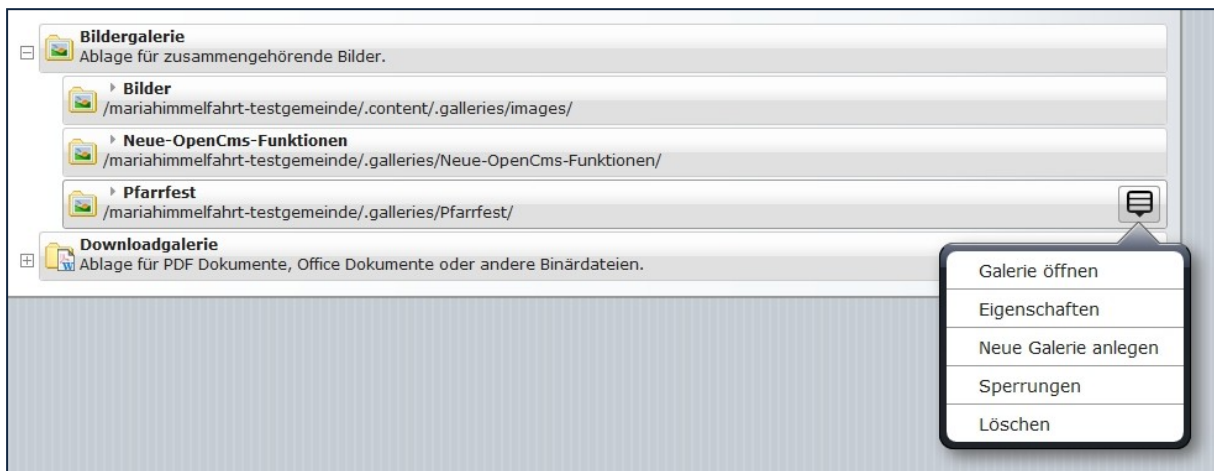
Bildergalerie
Ablage für zusammengehörende Bilder.

Bilder
/mariahimmelfahrt-testgemeinde/.content/.galleries/images/

Neue-OpenCms-Funktionen
/mariahimmelfahrt-testgemeinde/.galleries/Neue-OpenCms-Funktionen/

Pfarrfest
/mariahimmelfahrt-testgemeinde/.galleries/Pfarrfest/

Downloadgalerie
Ablage für PDF Dokumente, Office Dokumente oder andere Binärdateien.

Galerie öffnen
Eigenschaften
Neue Galerie anlegen
Sperrungen
Löschen